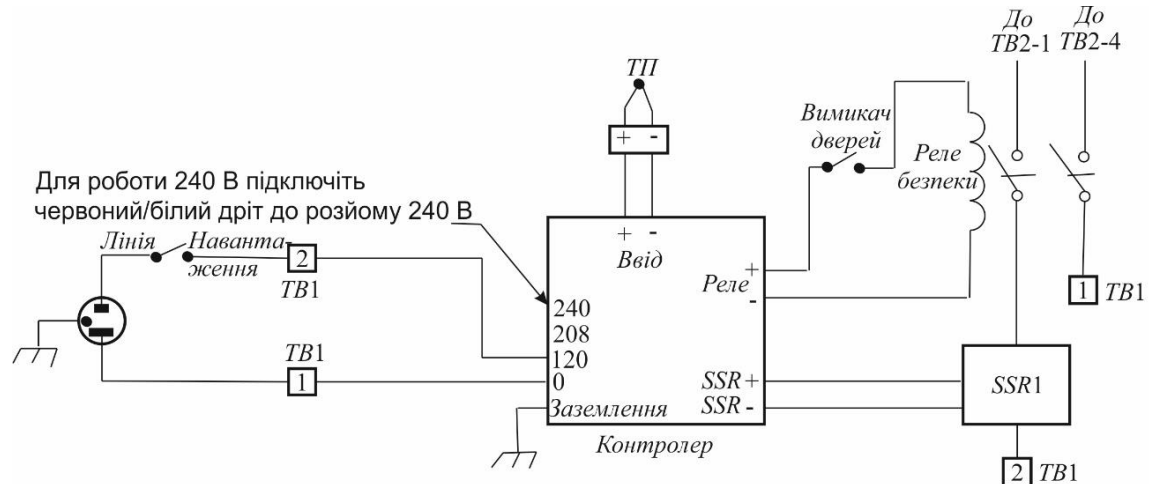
До ТВ2-1
До ТВ2-4
ТП
+ -
Вимикач дверей
Реле безпеки
Для роботи 240 В підключіть червоний/білий дріт до розйому 240 В
Лінія
Навантаження
2
ТВ1
+ -
Ввід
Реле +
-
240
208
120
0
ТВ1
1
1 ТВ1
SSR +
SSR -
SSR1
Заземлення
Контролер
2 ТВ1